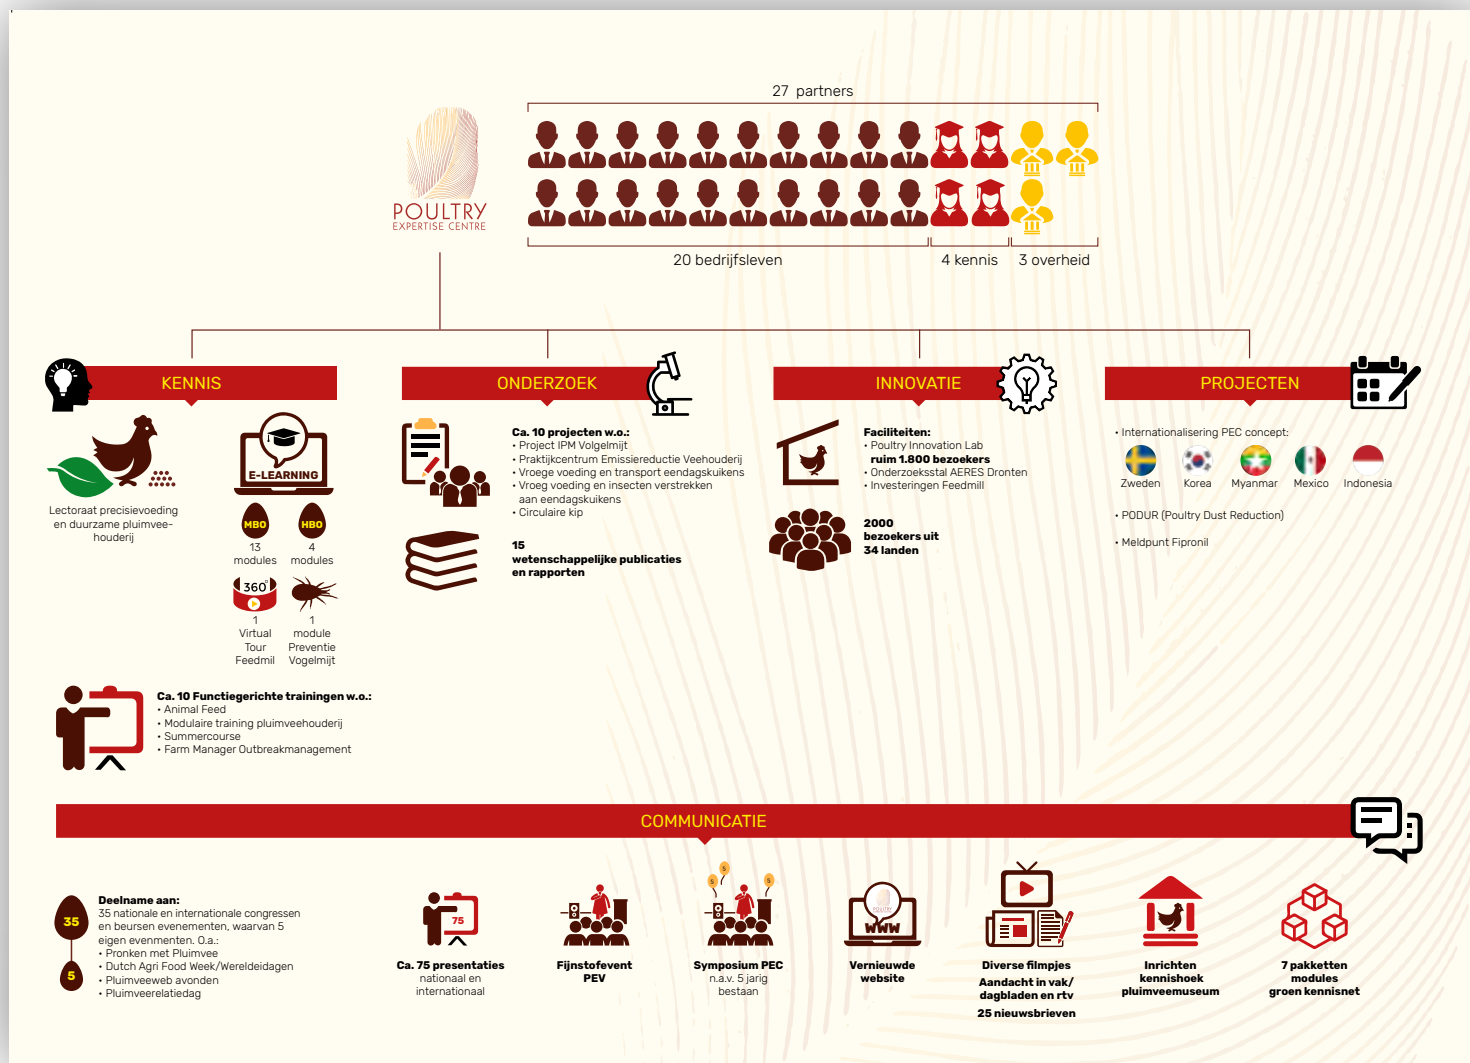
27 partners

POULTRY
EXPERTISE CENTRE

20 bedrijfsleven
4 kennis
3 overheid

KENNIS

Lectoraat precisievoeding en duurzame pluimveehouderij

E-LEARNING

MBO
13 modules

HBO
4 modules

360°
1 Virtual Tour Feedmil

1 module Preventie Vogelmijt

Ca. 10 Functiegerichte trainingen w.o.:
• Animal Feed
• Modulaire training pluimveehouderij
• Summercourse
• Farm Manager Outbreakmanagement

ONDERZOEK

Ca. 10 projecten w.o.:
• Project IPM Volgelmijt
• Praktijkcentrum Emissiereductie Veehouderij
• Vroege voeding en transport eendagskuikens
• Vroeg voeding en insecten verstrekken aan eendagskuikens
• Circulaire kip

15 wetenschappelijke publicaties en rapporten

INNOVATIE

Faciliteiten:
• Poultry Innovation Lab
ruim 1.800 bezoekers
• Onderzoeksstal AERES Dronten
• Investeringen Feedmill

2000 bezoekers uit 34 landen

PROJECTEN

• Internationalisering PEC concept:
Zweden
Korea
Myanmar
Mexico
Indonesia

• PODUR (Poultry Dust Reduction)

• Meldpunt Fipronil

COMMUNICATIE

Deelname aan:
35 nationale en internationale congressen en beursen evenementen, waarvan 5 eigen evenmenten. O.a.:
• Pronken met Pluimvee
• Dutch Agri Food Week/Wereldeidagen
• Pluimveeweb avonden
• Pluimveerelatiedag

35
5

75
Ca. 75 presentaties nationaal en internationaal

Fijnstofevent PEV

5
Symposium PEC n.a.v. 5 jarig bestaan

WWW
Vernieuwde website

Diverse filmpjes
Aandacht in vak/dagbladen en rtv
25 nieuwsbrieven

Inrichten kennishoek pluimveemuseum

7 pakketten modules groen kennisnet